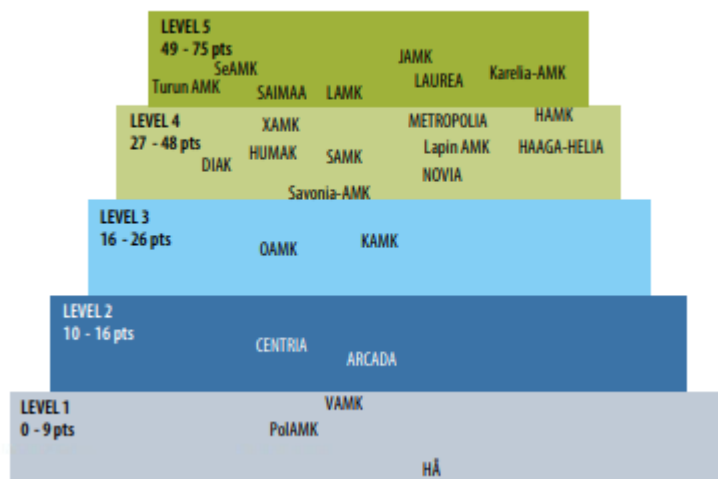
LEVEL 5
49 - 75 pts
SeAMK
Turun AMK
SAIMAA
LAMK
JAMK
LAUREA
Karelia-AMK

LEVEL 4
27 - 48 pts
DIAK
XAMK
HUMAK
SAMK
METROPOLIA
Lapin AMK
NOVIA
HAMK
HAAGA-HELIA
Savonia-AMK

LEVEL 3
16 - 26 pts
OAMK
KAMK

LEVEL 2
10 - 16 pts
CENTRIA
ARCADA

LEVEL 1
0 - 9 pts
VAMK
PolAMK
HÅ